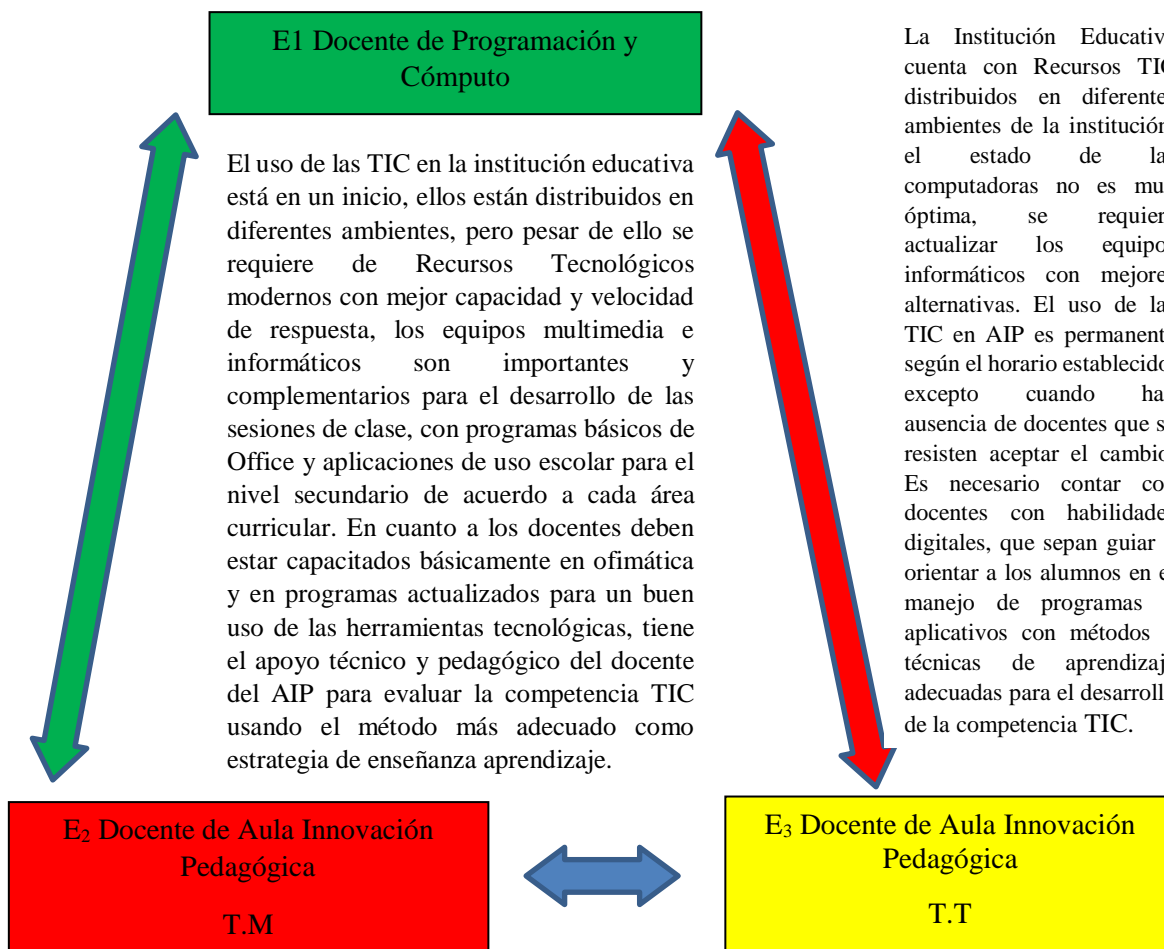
E1 Docente de Programación y Cómputo

El uso de las TIC en la institución educativa está en un inicio, ellos están distribuidos en diferentes ambientes, pero pesar de ello se requiere de Recursos Tecnológicos modernos con mejor capacidad y velocidad de respuesta, los equipos multimedia e informáticos son importantes y complementarios para el desarrollo de las sesiones de clase, con programas básicos de Office y aplicaciones de uso escolar para el nivel secundario de acuerdo a cada área curricular. En cuanto a los docentes deben estar capacitados básicamente en ofimática y en programas actualizados para un buen uso de las herramientas tecnológicas, tiene el apoyo técnico y pedagógico del docente del AIP para evaluar la competencia TIC usando el método más adecuado como estrategia de enseñanza aprendizaje.

La Institución Educativ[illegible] cuenta con Recursos TI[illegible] distribuidos en diferente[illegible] ambientes de la institución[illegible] el estado de la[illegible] computadoras no es mu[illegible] óptima, se requier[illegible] actualizar los equipo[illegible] informáticos con mejore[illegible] alternativas. El uso de la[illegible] TIC en AIP es permanent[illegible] según el horario establecido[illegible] excepto cuando ha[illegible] ausencia de docentes que s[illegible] resisten aceptar el cambio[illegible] Es necesario contar co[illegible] docentes con habilidade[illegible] digitales, que sepan guiar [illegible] orientar a los alumnos en e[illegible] manejo de programas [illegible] aplicativos con métodos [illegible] técnicas de aprendizaj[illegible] adecuadas para el desarroll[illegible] de la competencia TIC.

E$_2$ Docente de Aula Innovación Pedagógica

T.M

E$_3$ Docente de Aula Innovación Pedagógica

T.T